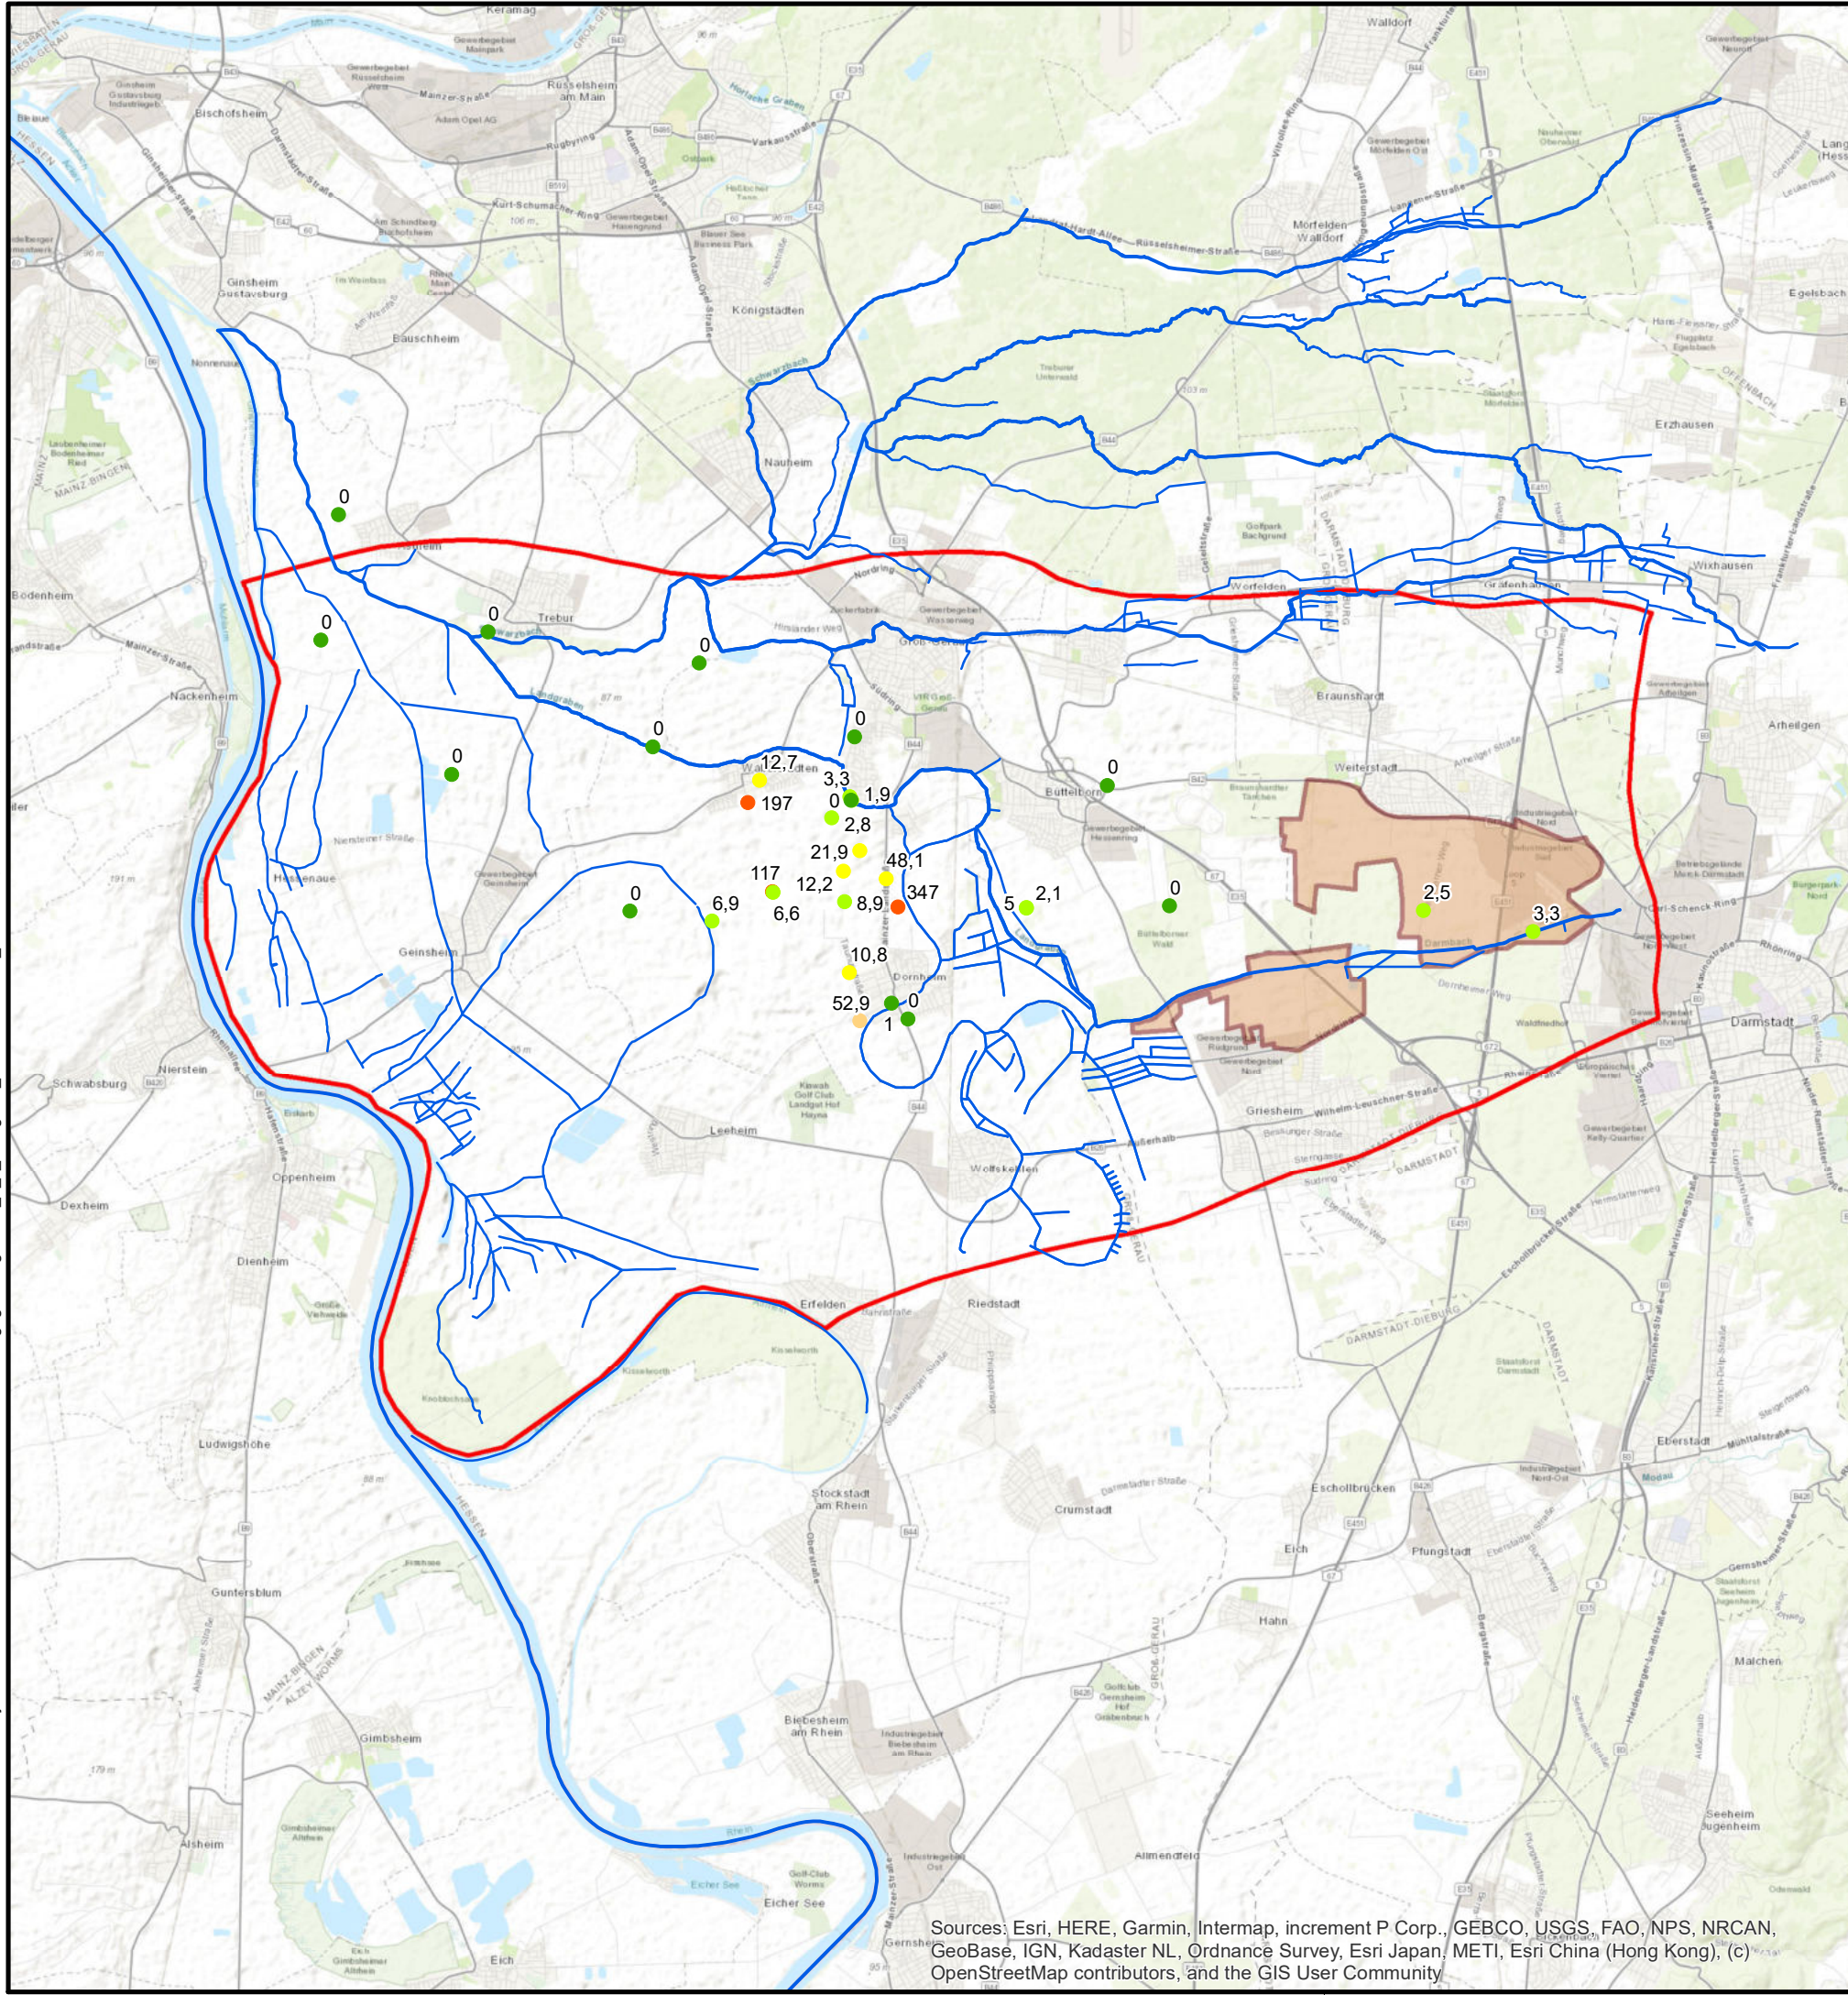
Keramag
Walldorf
Bischofsheim
Rüsselsheim am Main
Adam Opel AG
Mörfelden-Walldorf
Ginsheim-Gustavsburg
Königstädten
Bauschheim
Egelsbach
Erzhausen
Nauheim
Wixhausen
Bodenheim
Trebur
Worfelden
Gräfenhausen
Nackenheim
Braunshardt
Arheilgen
Weiterstadt
Büttelborn
Hessenaue
Geinsheim
Dornheim
Darmstadt
Schwabsburg
Nierstein
Griesheim
Leeheim
Oppenheim
Wolfskehlen
Dexheim
Dienheim
Erfelden
Riedstadt
Ludwigshöhe
Eberstadt
Stockstadt am Rhein
Crumstadt
Eschollbrücken
Pfungstadt
Eich
Guntersblum
Hahn
Malchen
Biebesheim am Rhein
Gimbsheim
Alsheim
Seeheim-Jugenheim
Allmendfeld
Eicher See
0
0
0
0
0
0
0
0
12,7
3,3
197
0
1,9
2,8
21,9
48,1
117
12,2
347
8,9
6,9
6,6
0
5
2,1
0
2,5
3,3
10,8
52,9
0
1
Sources: Esri, HERE, Garmin, Intermap, increment P Corp., GEBCO, USGS, FAO, NPS, NRCAN, GeoBase, IGN, Kadaster NL, Ordnance Survey, Esri Japan, METI, Esri China (Hong Kong), (c) OpenStreetMap contributors, and the GIS User Community